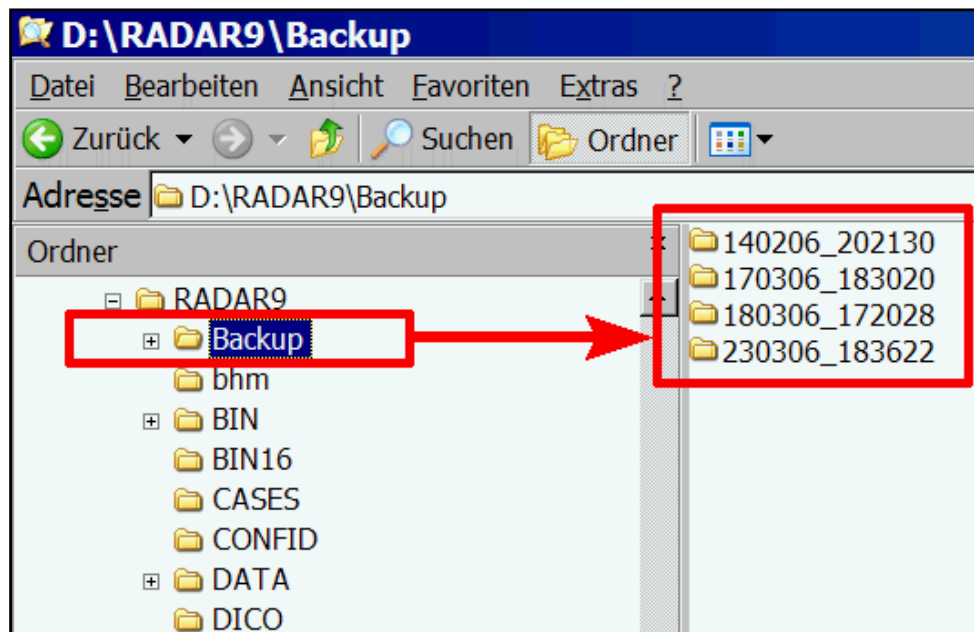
D:\RADAR9\Backup

Datei Bearbeiten Ansicht Favoriten Extras ?

Zurück Suchen Ordner

Adresse D:\RADAR9\Backup

Ordner ×

RADAR9
Backup
bhm
BIN
BIN16
CASES
CONFID
DATA
DICO

140206_202130
170306_183020
180306_172028
230306_183622